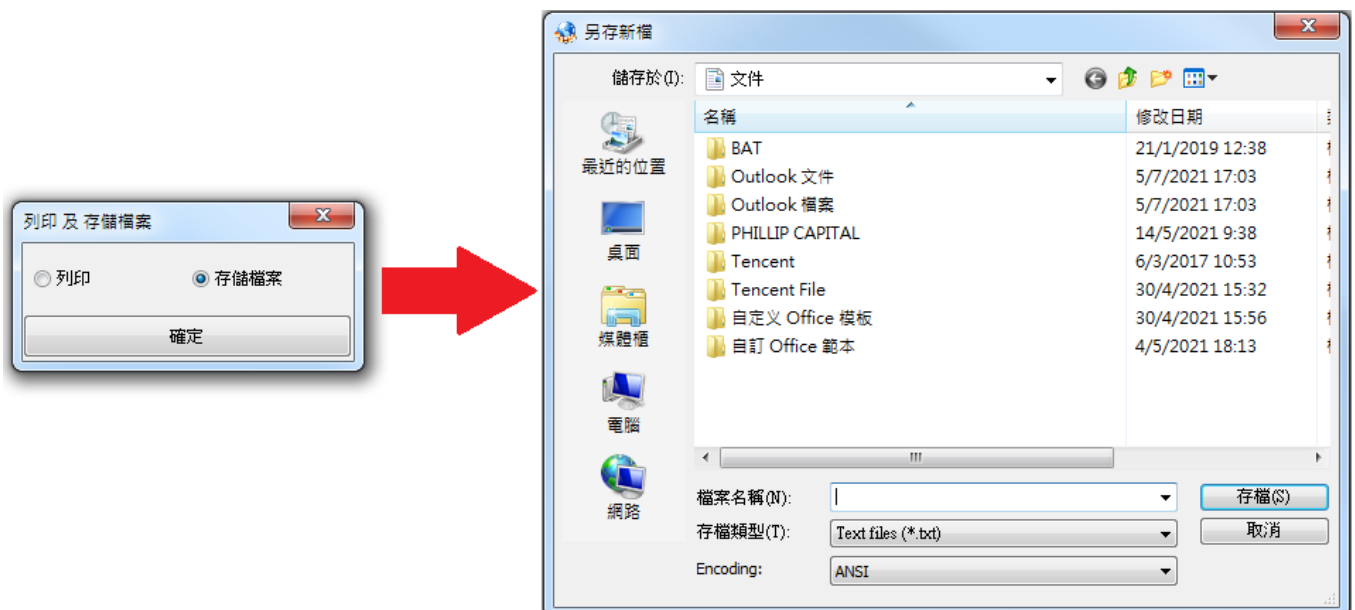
列印 及 存儲檔案

列印

存儲檔案

確定

另存新檔

儲存於(I): 文件

最近的位置

桌面

媒體櫃

電腦

網路

| 名稱 | 修改日期 |
|---|---|
| BAT | 21/1/2019 12:38 |
| Outlook 文件 | 5/7/2021 17:03 |
| Outlook 檔案 | 5/7/2021 17:03 |
| PHILLIP CAPITAL | 14/5/2021 9:38 |
| Tencent | 6/3/2017 10:53 |
| Tencent File | 30/4/2021 15:32 |
| 自定义 Office 模板 | 30/4/2021 15:56 |
| 自訂 Office 範本 | 4/5/2021 18:13 |

III

檔案名稱(N):

存檔(S)

存檔類型(T): Text files (*.txt)

取消

Encoding: ANSI